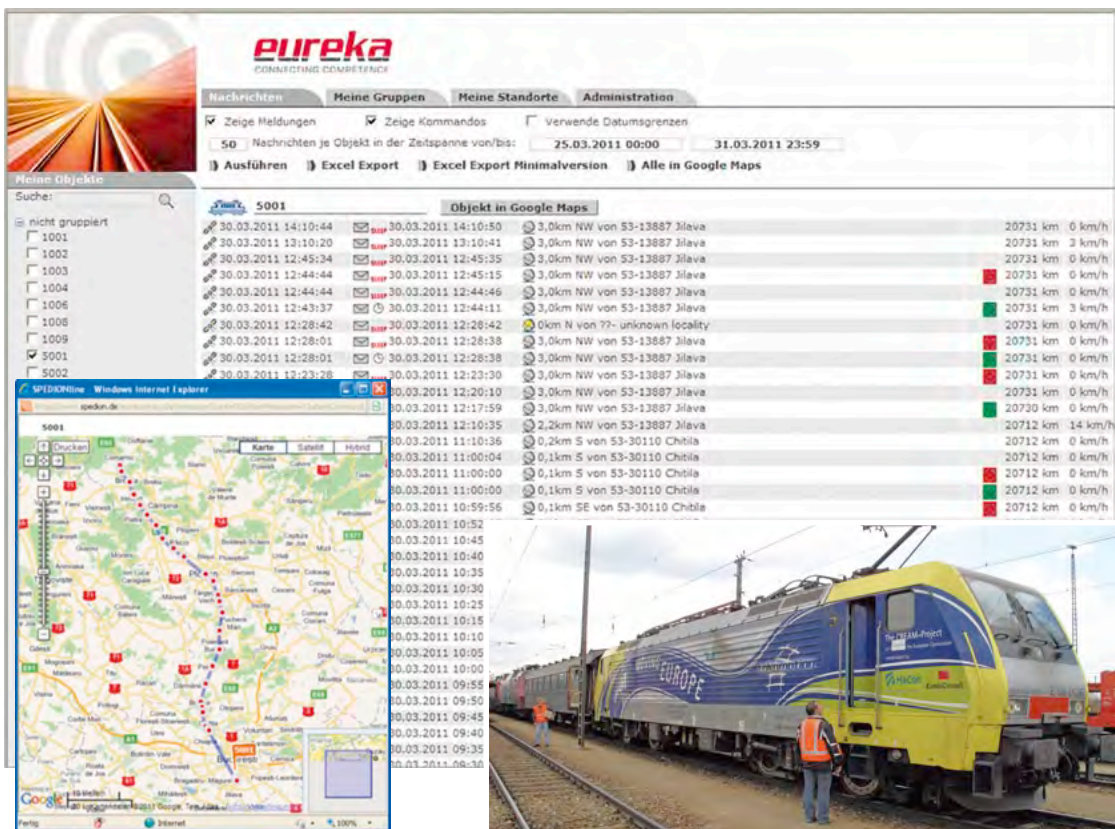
eureka
CONNECTING COMPETENCE

Nachrichten | Meine Gruppen | Meine Standorte | Administration

☑ Zeige Meldungen ☑ Zeige Kommandos ☐ Verwende Datumsgrenzen

50 Nachrichten je Objekt in der Zeitspanne von/bis: 25.03.2011 00:00 31.03.2011 23:59

Ausführen | Excel Export | Excel Export Minimalversion | Alle in Google Maps

Meine Objekte

Suche:

nicht gruppiert
☐ 1001
☐ 1002
☐ 1003
☐ 1004
☐ 1006
☐ 1008
☐ 1009
☑ 5001
☐ 5002

5001 Objekt in Google Maps

| | | | | |
|---|---|---|---|---|
| 30.03.2011 14:10:44 | STOP 30.03.2011 14:10:50 | 3,0km NW von 53-13887 Jilava | 20731 km | 0 km/h |
| 30.03.2011 13:10:20 | STOP 30.03.2011 13:10:41 | 3,0km NW von 53-13887 Jilava | 20731 km | 3 km/h |
| 30.03.2011 12:45:34 | STOP 30.03.2011 12:45:35 | 3,0km NW von 53-13887 Jilava | 20731 km | 0 km/h |
| 30.03.2011 12:44:44 | STOP 30.03.2011 12:45:15 | 3,0km NW von 53-13887 Jilava | 20731 km | 0 km/h |
| 30.03.2011 12:44:44 | STOP 30.03.2011 12:44:46 | 3,0km NW von 53-13887 Jilava | 20731 km | 0 km/h |
| 30.03.2011 12:43:37 | 30.03.2011 12:44:11 | 3,0km NW von 53-13887 Jilava | 20731 km | 3 km/h |
| 30.03.2011 12:28:42 | STOP 30.03.2011 12:28:42 | 0km N von ??- unknown locality | 20731 km | 0 km/h |
| 30.03.2011 12:28:01 | STOP 30.03.2011 12:28:38 | 3,0km NW von 53-13887 Jilava | 20731 km | 0 km/h |
| 30.03.2011 12:28:01 | 30.03.2011 12:28:38 | 3,0km NW von 53-13887 Jilava | 20731 km | 0 km/h |
| 30.03.2011 12:23:28 | STOP 30.03.2011 12:23:30 | 3,0km NW von 53-13887 Jilava | 20731 km | 0 km/h |
| | 30.03.2011 12:20:10 | 3,0km NW von 53-13887 Jilava | 20731 km | 0 km/h |
| | 30.03.2011 12:17:59 | 3,0km NW von 53-13887 Jilava | 20730 km | 0 km/h |
| | 30.03.2011 12:10:35 | 2,2km NW von 53-13887 Jilava | 20712 km | 14 km/h |
| | 30.03.2011 11:10:36 | 0,2km S von 53-30110 Chitila | 20712 km | 0 km/h |
| | 30.03.2011 11:00:04 | 0,1km S von 53-30110 Chitila | 20712 km | 0 km/h |
| | 30.03.2011 11:00:00 | 0,1km S von 53-30110 Chitila | 20712 km | 0 km/h |
| | 30.03.2011 11:00:00 | 0,1km S von 53-30110 Chitila | 20712 km | 0 km/h |
| | 30.03.2011 10:59:56 | 0,1km SE von 53-30110 Chitila | 20712 km | 0 km/h |

30.03.2011 10:52
30.03.2011 10:45
30.03.2011 10:40
30.03.2011 10:35
30.03.2011 10:30
30.03.2011 10:25
30.03.2011 10:15
30.03.2011 10:10
30.03.2011 10:05
30.03.2011 10:00
30.03.2011 09:55
30.03.2011 09:50
30.03.2011 09:45
30.03.2011 09:40
30.03.2011 09:35

SPEDIONline Windows Internet Explorer
spedion.de
5001
Drucken
Karte Satellit Hybrid
5001
Bucureşti
Google
Fertig Internet 100%

The CREAM-Project
EUROPE